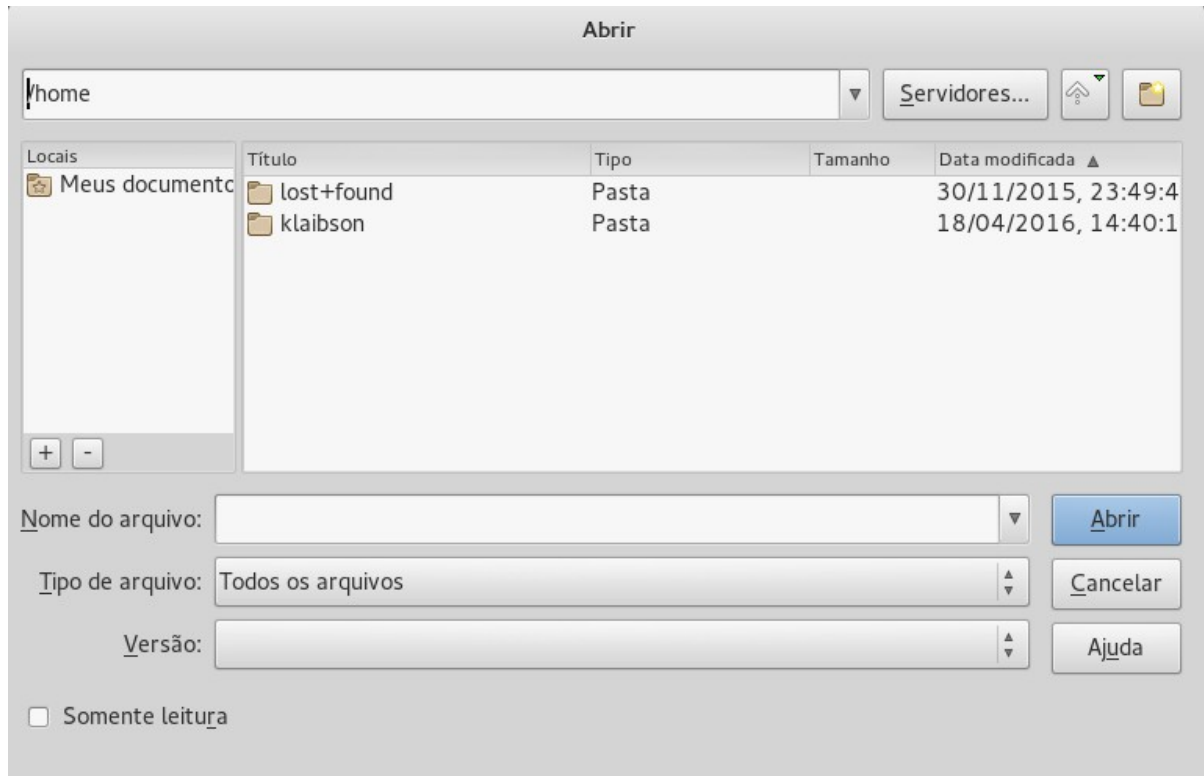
Abrir

/home

Servidores...

Locais
Meus documento

| Título | Tipo | Tamanho | Data modificada ▲ |
|---|---|---|---|
| lost+found | Pasta | | 30/11/2015, 23:49:4 |
| klaibson | Pasta | | 18/04/2016, 14:40:1 |

+ -

Nome do arquivo:

Abrir

Tipo de arquivo: Todos os arquivos

Cancelar

Versão:

Ajuda

Somente leitura